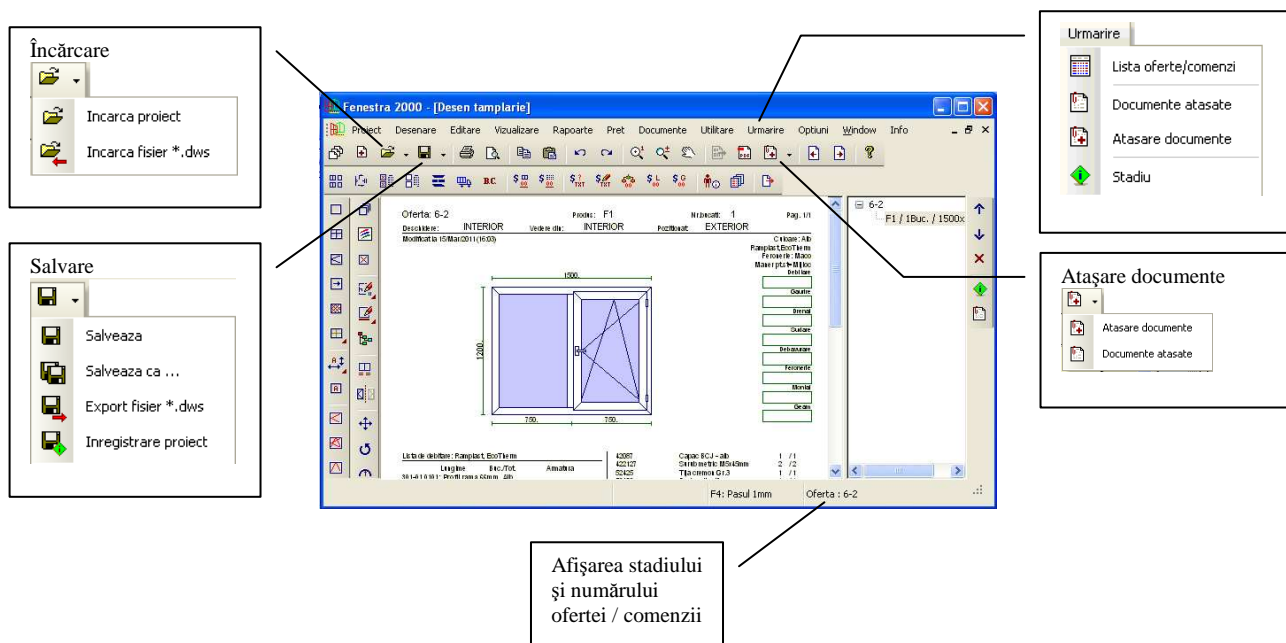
Încărcare

Incarca proiect

Incarca fisier *.dws

Salvare

Salveaza

Salveaza ca ...

Export fisier *.dws

Inregistrare proiect

Fenestra 2000 - [Desen tamplarie]

Proiect Desenare Editare Vizualizare Rapoarte Pret Documente Utilitare Urmarire Optiuni Window Info

BC

Oferta: 6-2 Produs: F1 Nr.bucati: 1 Pag. 1/1
Deschidere: INTERIOR Vedere din: INTERIOR Pozitionat: EXTERIOR
Modificat la 15/Mar/2011(16:03)

Culoare: Alb
Ramplast,EcoTherm
Feronerie: Maco
Maner pt.: Mijloc
Debitare

Gaurire
Drenaj
Sudare
Debavurare
Feronerie
Montaj
Geam

1500.
1200.
750. 750.

Lista de debitare: Ramplast, EcoTherm
Lungime Buc./Tot. Armatura
381-0 1 0 10 1: Profil rama 65mm Alb

42067 Capac SCJ - alb 1 /1
422127 Surub metric M5x45mm 2 /2
52425 Tija comun Gr.3 1 /1

6-2
F1 / 1Buc. / 1500x

F4: Pasul 1mm
Oferta : 6-2

Urmarire

Lista oferte/comenzi

Documente atasate

Atasare documente

Stadiu

Atașare documente

Atasare documente

Documente atasate

Afișarea stadiului și numărului ofertei / comenzii